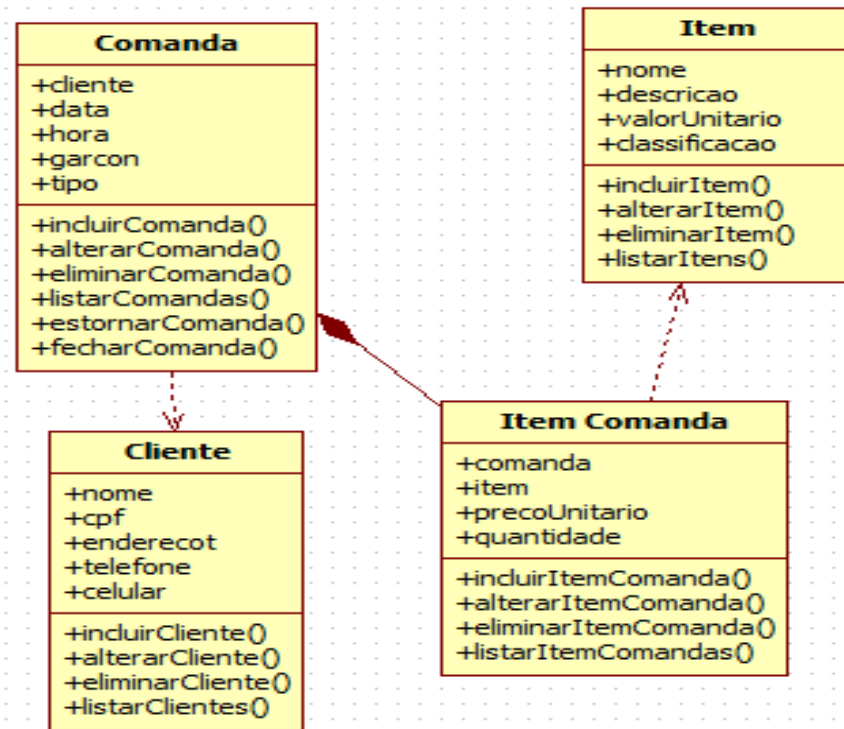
Comanda

+cliente
+data
+hora
+garcon
+tipo

+incluirComanda()
+alterarComanda()
+eliminarComanda()
+listarComandas()
+estornarComanda()
+fecharComanda()

Item

+nome
+descricao
+valorUnitario
+classificacao

+incluirItem()
+alterarItem()
+eliminarItem()
+listarItens()

Cliente

+nome
+cpf
+enderecot
+telefone
+celular

+incluirCliente()
+alterarCliente()
+eliminarCliente()
+listarClientes()

Item Comanda

+comanda
+item
+precoUnitario
+quantidade

+incluirItemComanda()
+alterarItemComanda()
+eliminarItemComanda()
+listarItemComandas()